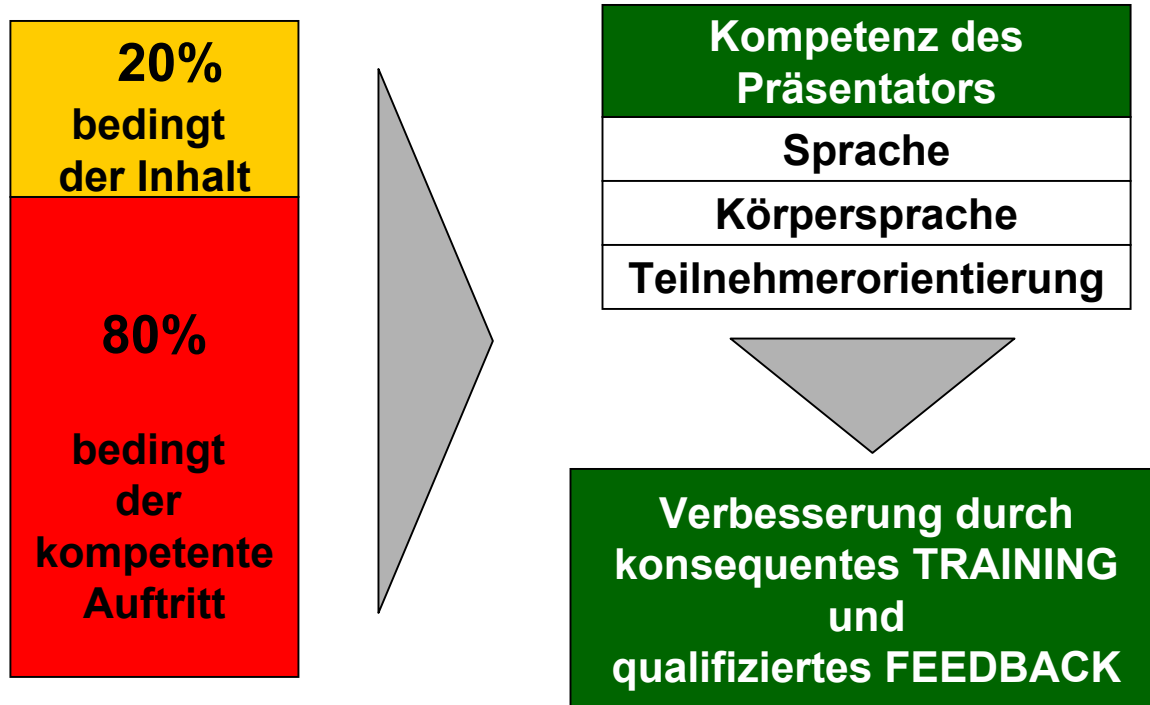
20%
bedingt
der Inhalt

80%

bedingt
der
kompetente
Auftritt

Kompetenz des Präsentators

| Sprache |
|---|
| Körpersprache |
| Teilnehmerorientierung |

Verbesserung durch konsequentes TRAINING und qualifiziertes FEEDBACK